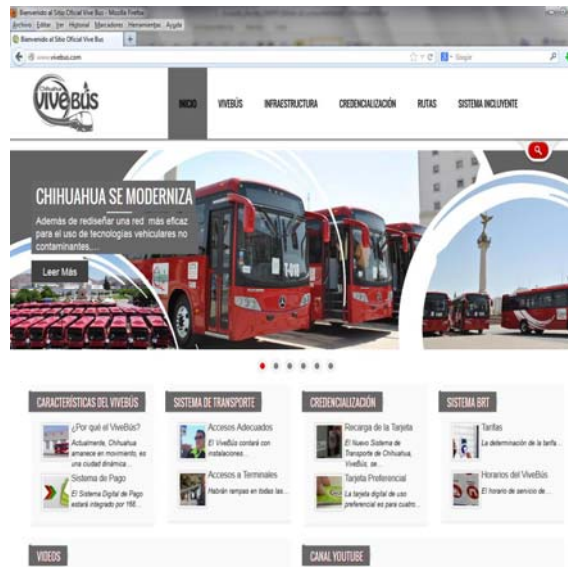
Bienvenido al Sitio Oficial Vive Bus - Mozilla Firefox
Archivo Editar Ver Historial Marcadores Herramientas Ayuda
Bienvenido al Sitio Oficial Vive Bus
www.vivebus.com
Google

Chihuahua ViveBús

INICIO VIVEBÚS INFRAESTRUCTURA CREDENCIALIZACIÓN RUTAS SISTEMA INCLUYENTE

CHIHUAHUA SE MODERNIZA
Además de rediseñar una red más eficaz para el uso de tecnologías vehiculares no contaminantes,...
Leer Más

CARACTERÍSTICAS DEL VIVEBÚS
¿Por qué el ViveBús?
Actualmente, Chihuahua amanece en movimiento, es una ciudad dinámica...
Sistema de Pago
El Sistema Digital de Pago estará integrado por 166...

SISTEMA DE TRANSPORTE
Accesos Adecuados
El ViveBús contará con instalaciones...
Accesos a Terminales
Habrán rampas en todas las...

CREDENCIALIZACIÓN
Recarga de la Tarjeta
El Nuevo Sistema de Transporte de Chihuahua, ViveBús, se...
Tarjeta Preferencial
La tarjeta digital de uso preferencial es para cuatro...

SISTEMA BRT
Tarifas
La determinación de la tarifa...
Horarios del ViveBús
El horario de servicio de...

VIDEOS

CANAL YOUTUBE